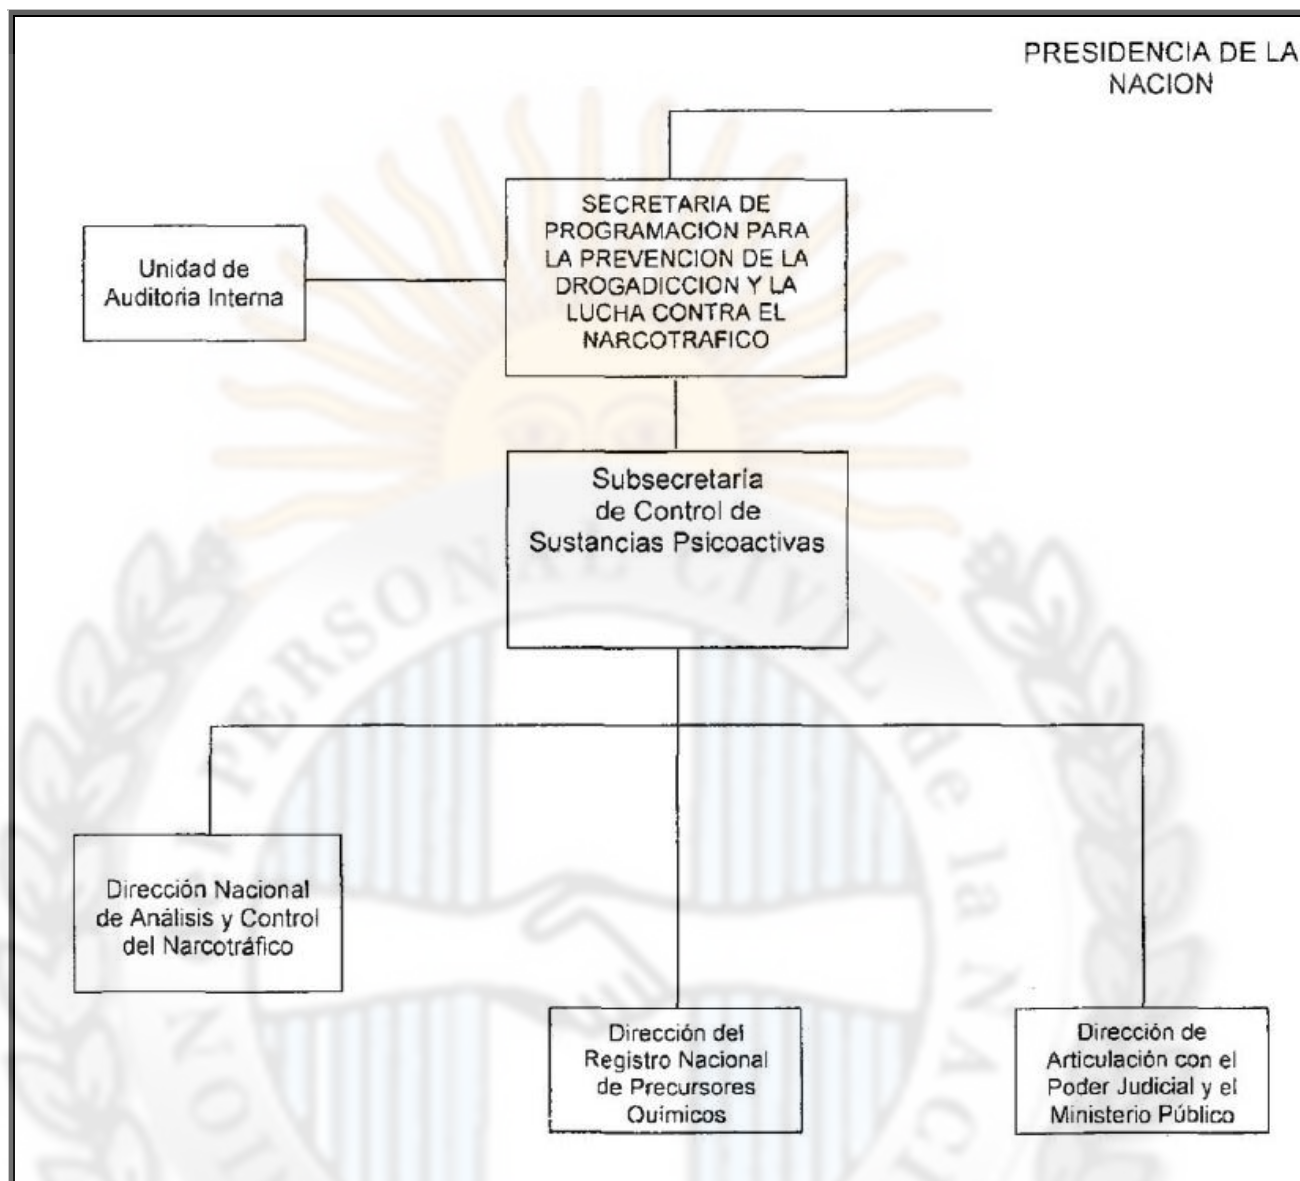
PRESIDENCIA DE LA NACION

SECRETARIA DE PROGRAMACION PARA LA PREVENCION DE LA DROGADICCION Y LA LUCHA CONTRA EL NARCOTRAFICO

Unidad de Auditoria Interna

Subsecretaría de Control de Sustancias Psicoactivas

Dirección Nacional de Análisis y Control del Narcotráfico

Dirección del Registro Nacional de Precursores Químicos

Dirección de Articulación con el Poder Judicial y el Ministerio Público

PERSONAL CIVIL de la NACION